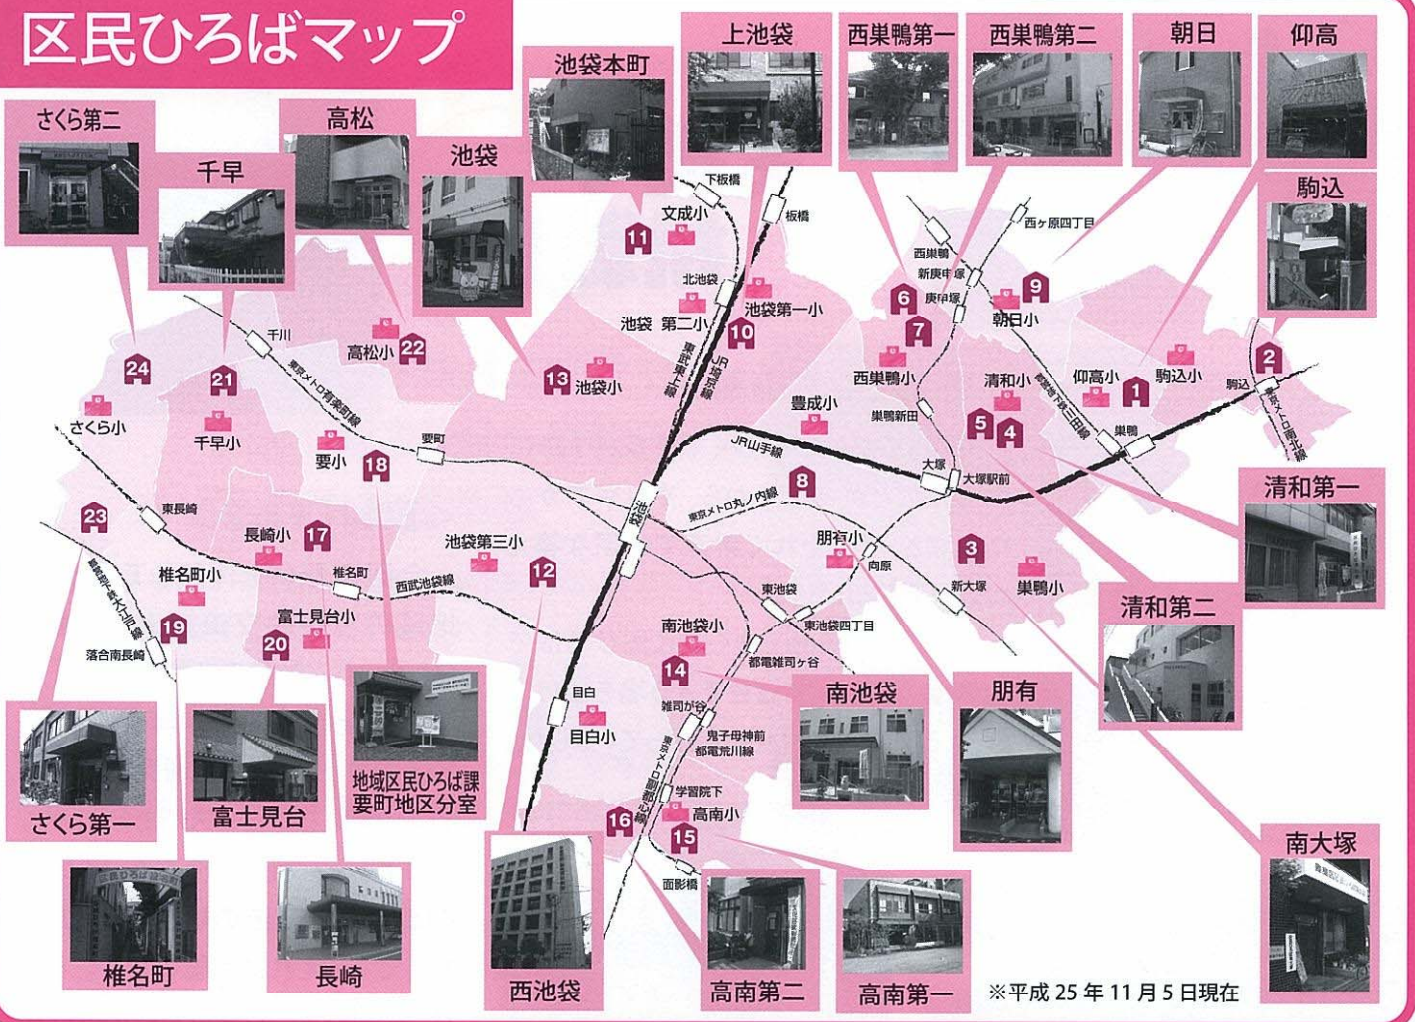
区民ひろばマップ

さくら第二
千早
高松
池袋
池袋本町
上池袋
西巣鴨第一
西巣鴨第二
朝日
仰高
駒込

下板橋
板橋
文成小
11
北池袋
池袋第一小
池袋 第二小
10
JR埼京線
東武東上線
西巣鴨
新庚申塚
庚申塚
6
7
9
朝日小
西ヶ原四丁目
2
駒込
東京メトロ南北線
駒込小
仰高小
1
清和小
都営地下鉄三田線
西巣鴨小
巣鴨新田
豊成小
5
4
巣鴨
千川
東京メトロ有楽町線
高松小
22
24
21
13
池袋小
さくら小
千早小
要町
要小
18
JR山手線
8
大塚
大塚駅前
清和第一
東長崎
23
東京メトロ丸ノ内線
池袋
長崎小
17
池袋第三小
朋有小
向原
3
新大塚
巣鴨小
椎名町小
椎名町
西武池袋線
12
東池袋
東池袋四丁目
清和第二
19
都営大江戸線
落合南長崎
20
富士見台小
南池袋小
14
都電雑司ケ谷
南池袋
朋有
目白
目白小
雑司が谷
鬼子母神前
都電荒川線
東京メトロ副都心線
学習院下
高南小
16
15
面影橋

さくら第一
富士見台
地域区民ひろば課
要町地区分室
椎名町
長崎
西池袋
高南第二
高南第一
南大塚
※平成 25 年 11 月 5 日現在